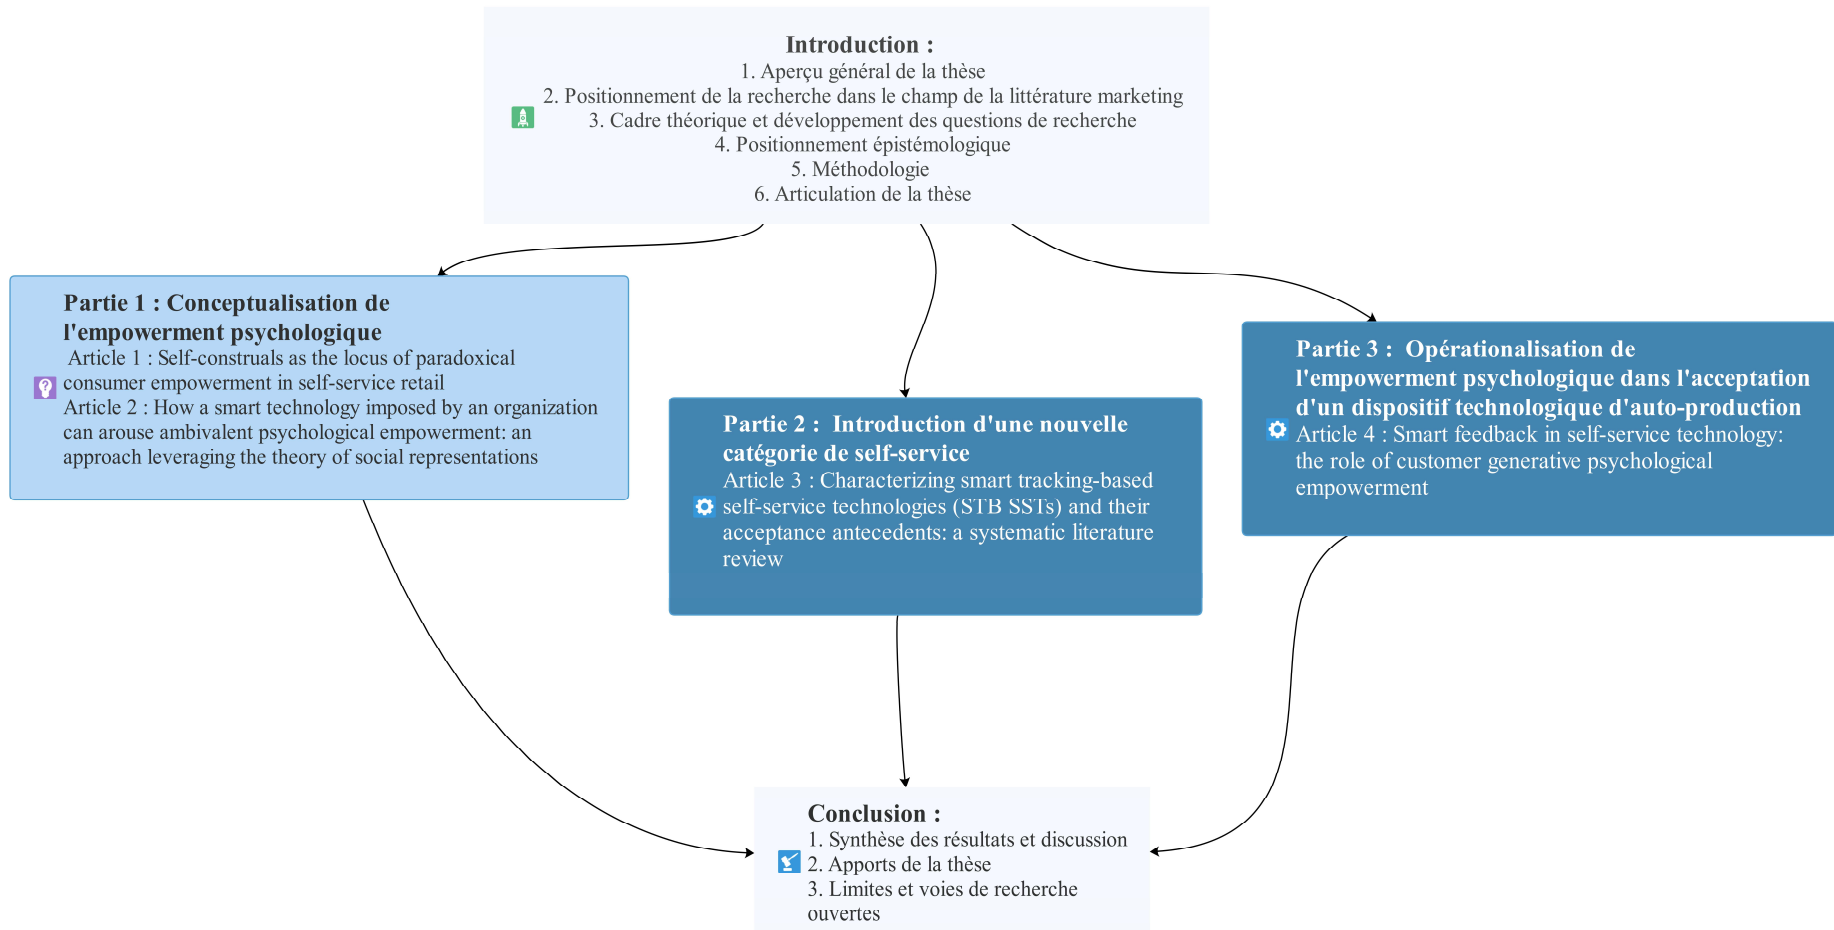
Introduction :
1. Aperçu général de la thèse
2. Positionnement de la recherche dans le champ de la littérature marketing
3. Cadre théorique et développement des questions de recherche
4. Positionnement épistémologique
5. Méthodologie
6. Articulation de la thèse

Partie 1 : Conceptualisation de l'empowerment psychologique
Article 1 : Self-construals as the locus of paradoxical consumer empowerment in self-service retail
Article 2 : How a smart technology imposed by an organization can arouse ambivalent psychological empowerment: an approach leveraging the theory of social representations

Partie 2 : Introduction d'une nouvelle catégorie de self-service
Article 3 : Characterizing smart tracking-based self-service technologies (STB SSTs) and their acceptance antecedents: a systematic literature review

Partie 3 : Opérationalisation de l'empowerment psychologique dans l'acceptation d'un dispositif technologique d'auto-production
Article 4 : Smart feedback in self-service technology: the role of customer generative psychological empowerment

Conclusion :
1. Synthèse des résultats et discussion
2. Apports de la thèse
3. Limites et voies de recherche ouvertes